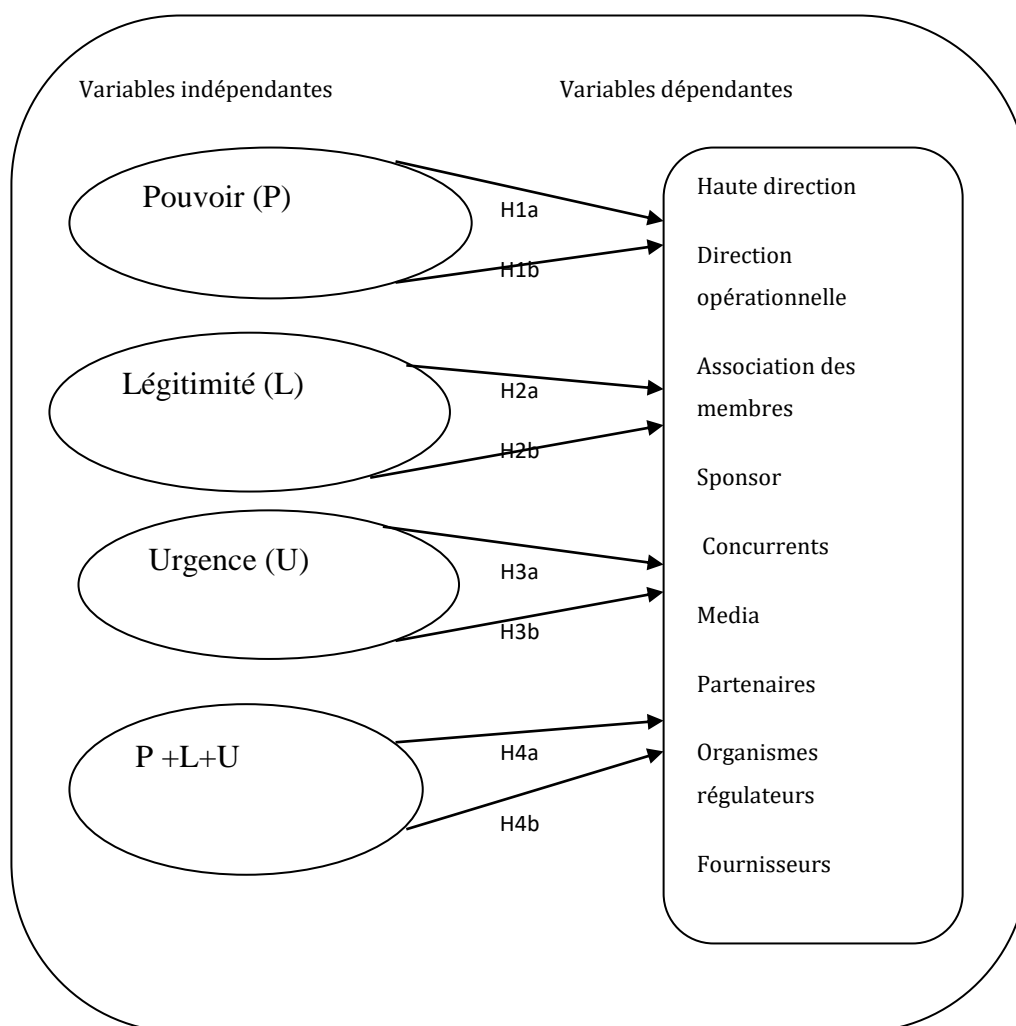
Variables indépendantes

Variables dépendantes

Pouvoir (P)

H1a

H1b

Légitimité (L)

H2a

H2b

Urgence (U)

H3a

H3b

P +L+U

H4a

H4b

Haute direction

Direction opérationnelle

Association des membres

Sponsor

Concurrents

Media

Partenaires

Organismes régulateurs

Fournisseurs